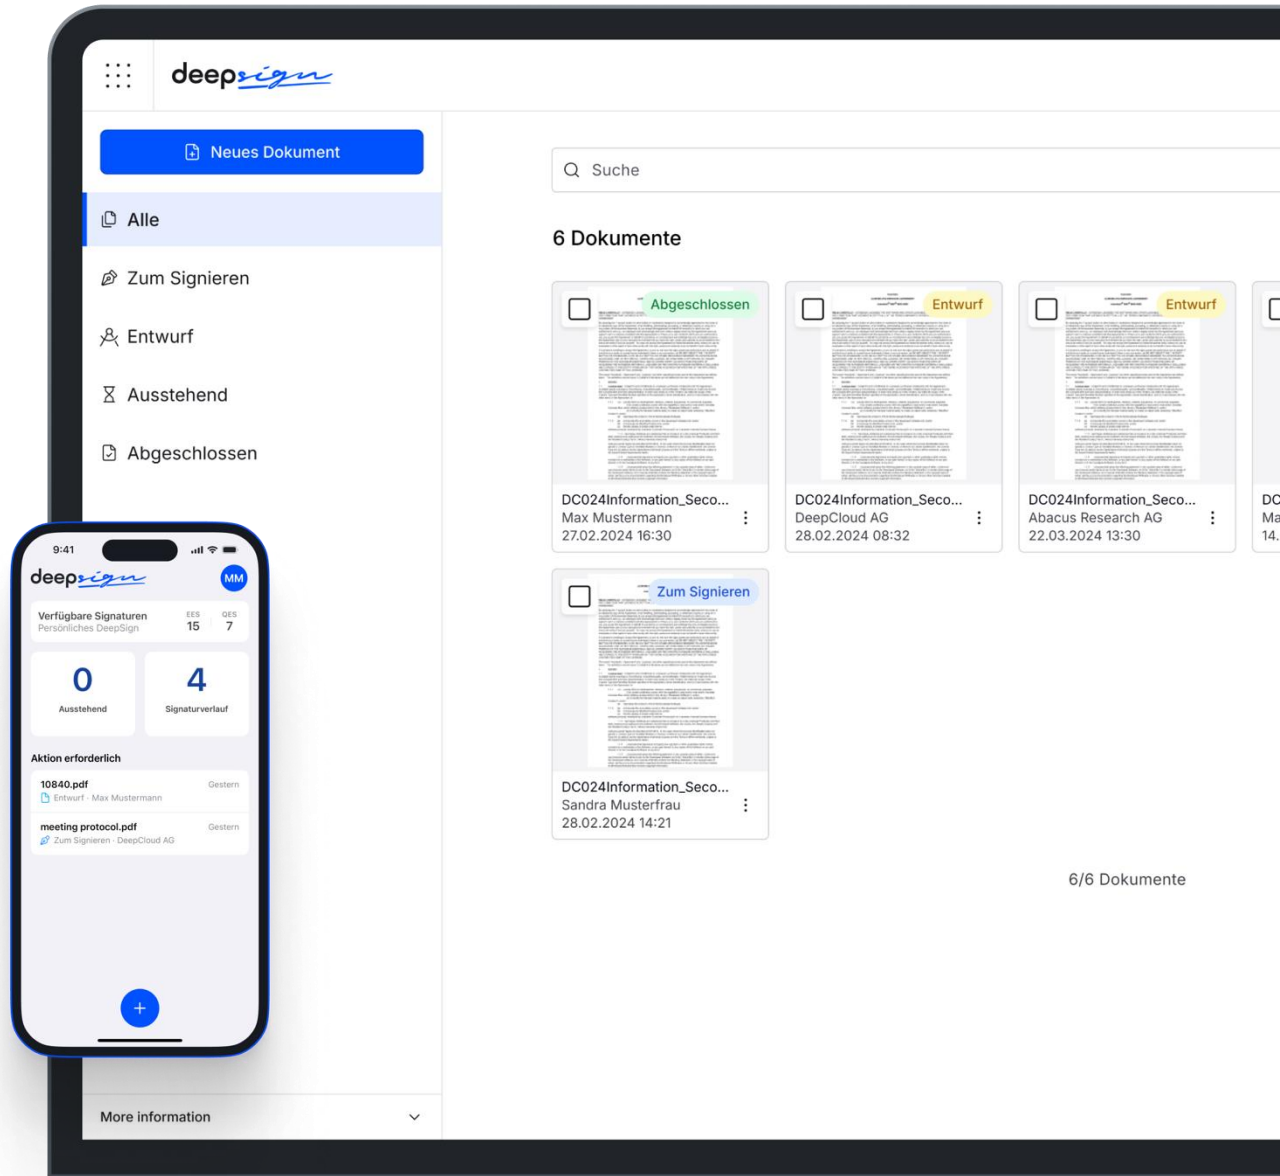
deepsign

Neues Dokument

Alle

Zum Signieren

Entwurf

Ausstehend

Abgeschlossen

Suche

6 Dokumente

Abgeschlossen
DC024Information_Seco...
Max Mustermann
27.02.2024 16:30

Entwurf
DC024Information_Seco...
DeepCloud AG
28.02.2024 08:32

Entwurf
DC024Information_Seco...
Abacus Research AG
22.03.2024 13:30

DC
Ma
14.

Zum Signieren
DC024Information_Seco...
Sandra Musterfrau
28.02.2024 14:21

6/6 Dokumente

More information

9:41

deepsign

MM

Verfügbare Signaturen
Persönliches DeepSign
EES 15
QES 7

0
Ausstehend

4
Signaturverlauf

Aktion erforderlich

10840.pdf
Entwurf · Max Mustermann
Gestern

meeting protocol.pdf
Zum Signieren · DeepCloud AG
Gestern

+